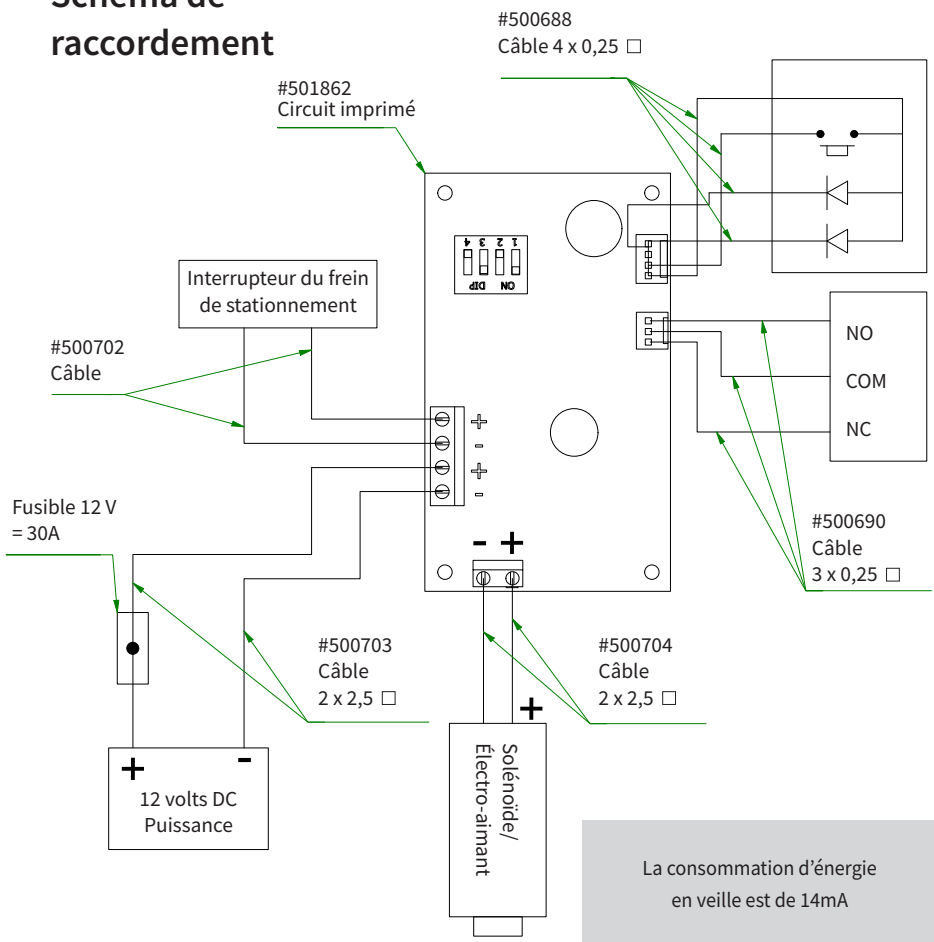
Schéma de raccordement

#500688
Câble 4 x 0,25 □

#501862
Circuit imprimé

4 3 2 1
DIP ON

Interrupteur du frein de stationnement

#500702
Câble

+
-
+
-

NO
COM
NC

Fusible 12 V = 30A

- +

#500690
Câble
3 x 0,25 □

#500703
Câble
2 x 2,5 □

#500704
Câble
2 x 2,5 □

+
-
12 volts DC
Puissance

+
Solénoïde/
Électro-aimant

La consommation d’énergie en veille est de 14mA